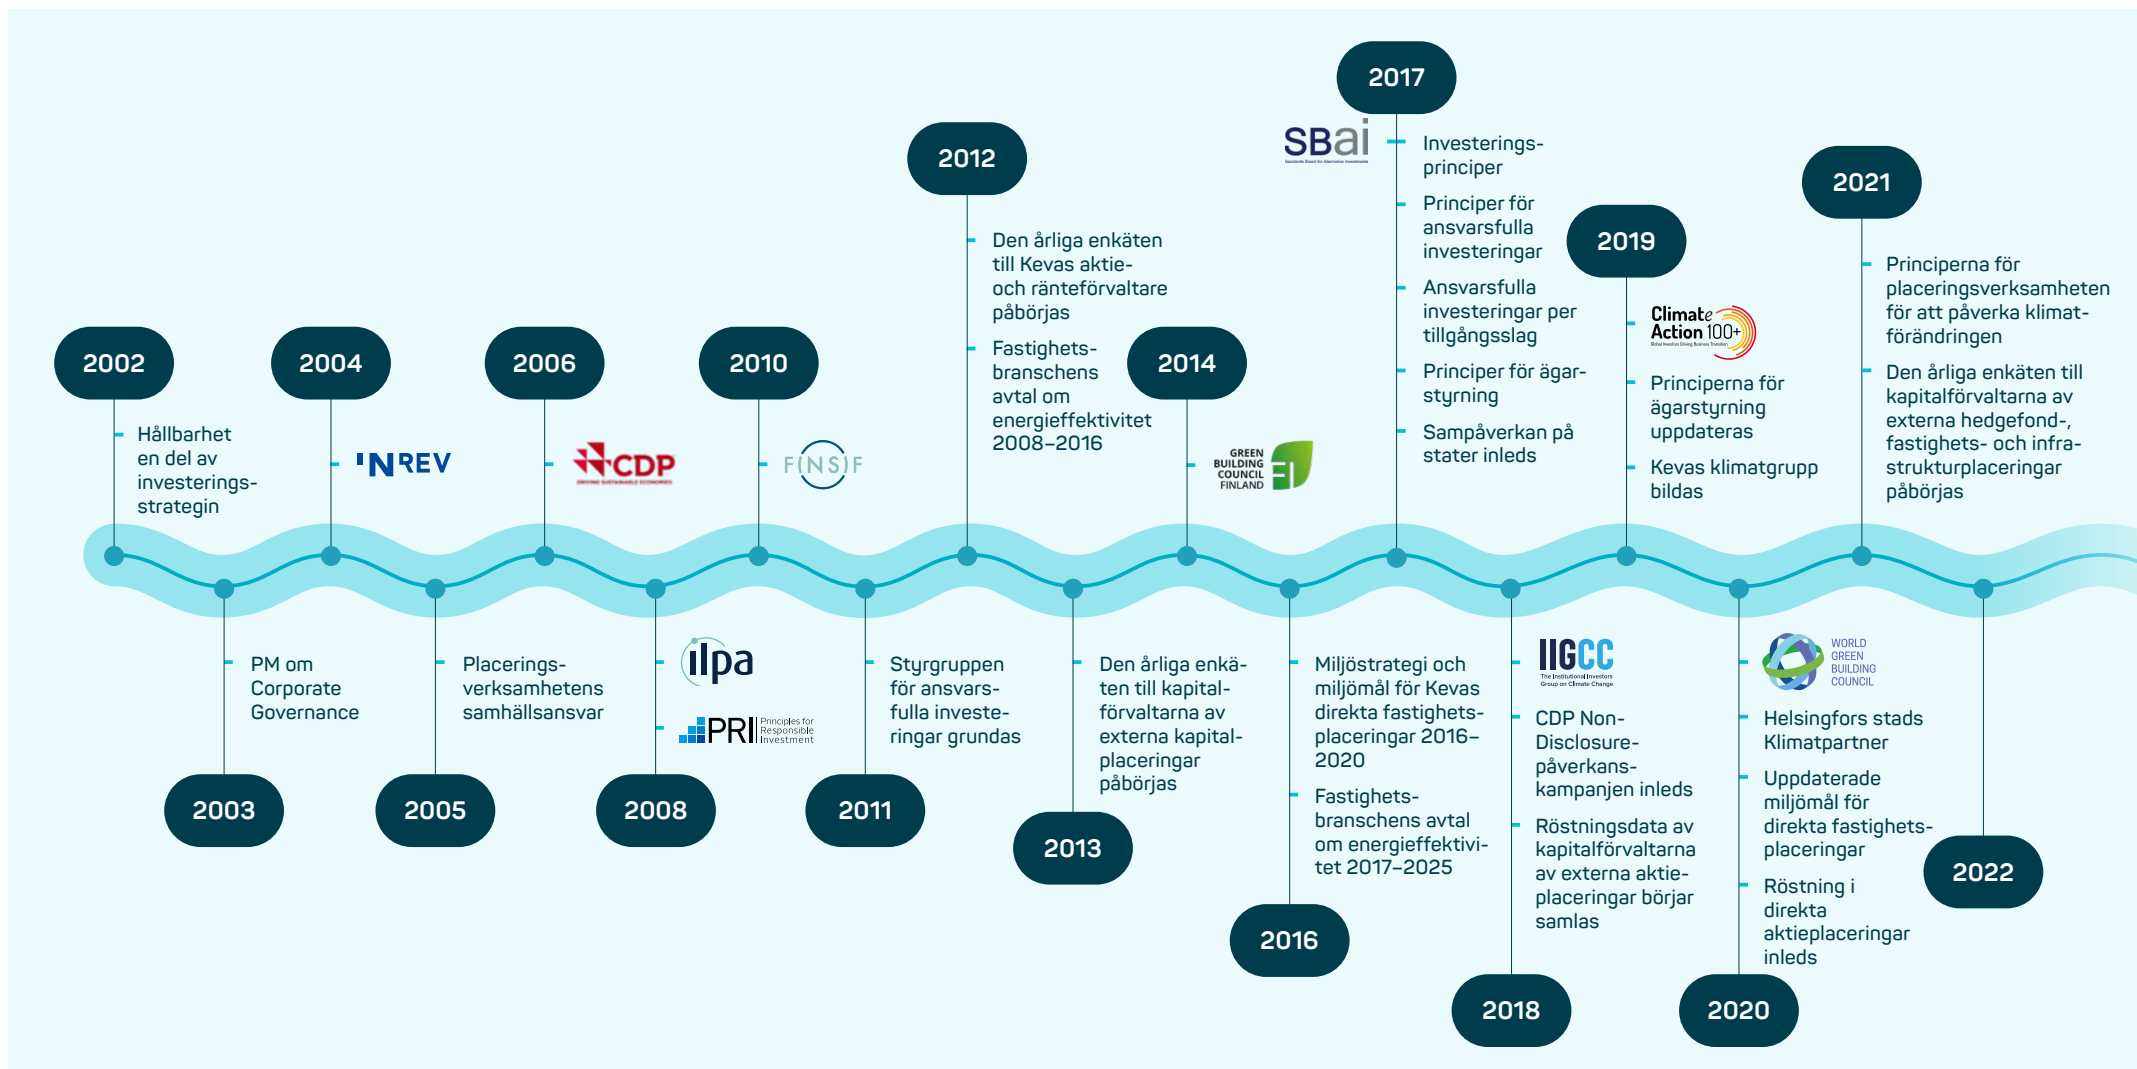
2002

Hållbarhet en del av investeringsstrategin

2003

PM om Corporate Governance

2004

INREV

2005

Placeringsverksamhetens samhällsansvar

2006

CDP
DRIVING SUSTAINABLE ECONOMIES

2008

ilpa

PRI Principles for Responsible Investment

2010

FINSIF

2011

Styrgruppen för ansvarsfulla investeringar grundas

2012

Den årliga enkäten till Kevas aktie- och ränteförvaltare påbörjas

Fastighetsbranschens avtal om energieffektivitet 2008–2016

2013

Den årliga enkäten till kapitalförvaltarna av externa kapitalplaceringar påbörjas

2014

GREEN BUILDING COUNCIL FINLAND

2016

Miljöstrategi och miljömål för Kevas direkta fastighetsplaceringar 2016–2020

Fastighetsbranschens avtal om energieffektivitet 2017–2025

2017

SBai

Investeringsprinciper

Principer för ansvarsfulla investeringar

Ansvarsfulla investeringar per tillgångsslag

Principer för ägarstyrning

Sampåverkan på stater inleds

2018

IIGCC
The Institutional Investors Group on Climate Change

CDP Non-Disclosure-påverkanskampanjen inleds

Röstningsdata av kapitalförvaltarna av externa aktieplaceringar börjar samlas

2019

Climate Action 100+

Principerna för ägarstyrning uppdateras

Kevas klimatgrupp bildas

2020

WORLD GREEN BUILDING COUNCIL

Helsingfors stads Klimatpartner

Uppdaterade miljömål för direkta fastighetsplaceringar

Röstning i direkta aktieplaceringar inleds

2021

Principerna för placeringsverksamheten för att påverka klimatförändringen

Den årliga enkäten till kapitalförvaltarna av externa hedgefond-, fastighets- och infrastrukturplaceringar påbörjas

2022